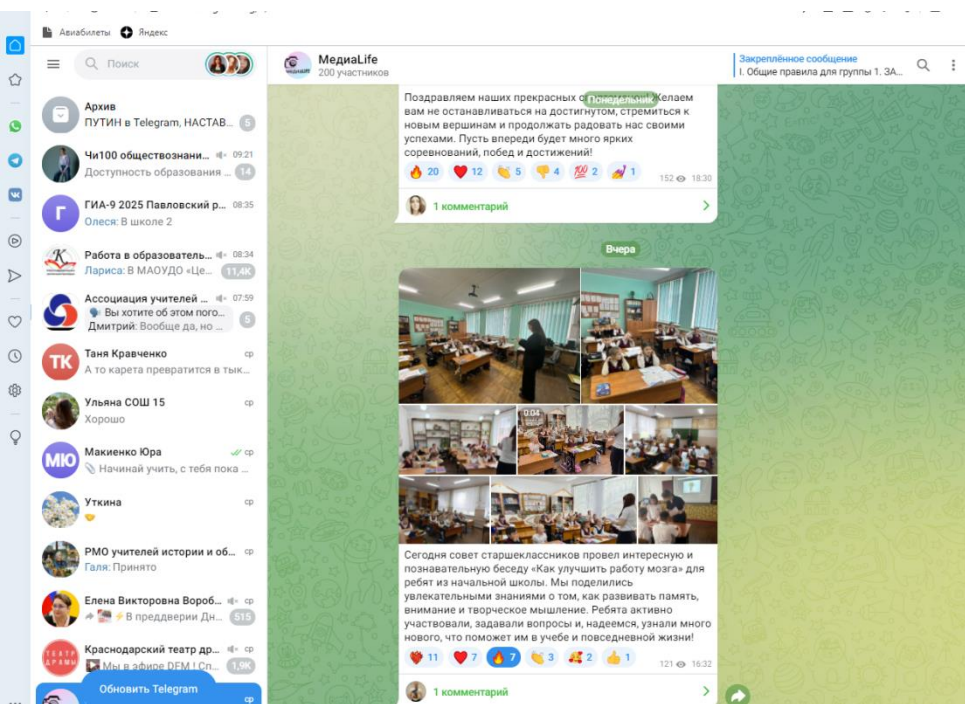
Авиабилеты Яндекс

Поиск

Архив
ПУТИН в Telegram, НАСТАВ... 5

Чи100 обществознани... 09:21
Доступность образования ... 14

Г ГИА-9 2025 Павловский р... 08:35
Олеся: В школе 2

Работа в образователь... 08:34
Лариса: В МАОУДО «Це... 11,4K

Ассоциация учителей ... 07:59
Вы хотите об этом пого...
Дмитрий: Вообще да, но ... 5

ТК Таня Кравченко ср
А то карета превратится в тык...

Ульяна СОШ 15 ср
Хорошо

МЮ Макиенко Юра ср
Начинай учить, с тебя пока ...

Уткина ср

РМО учителей истории и об... ср
Галя: Принято

Елена Викторовна Вороб... ср
В преддверии Дн... 515

Краснодарский театр др... ср
Мы в эфире DFM ! Сп... 1,9K

Обновить Telegram

MедиаLife
200 участников

Закреплённое сообщение
I. Общие правила для группы 1. ЗА...

Поздравляем наших прекрасных с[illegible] Понедельник Желаем вам не останавливаться на достигнутом, стремиться к новым вершинам и продолжать радовать нас своими успехами. Пусть впереди будет много ярких соревнований, побед и достижений!

20 12 5 4 2 1 152 18:30

1 комментарий

Вчера

0:04

Сегодня совет старшеклассников провел интересную и познавательную беседу «Как улучшить работу мозга» для ребят из начальной школы. Мы поделились увлекательными знаниями о том, как развивать память, внимание и творческое мышление. Ребята активно участвовали, задавали вопросы и, надеемся, узнали много нового, что поможет им в учебе и повседневной жизни!

11 7 7 3 2 1 121 16:32

1 комментарий